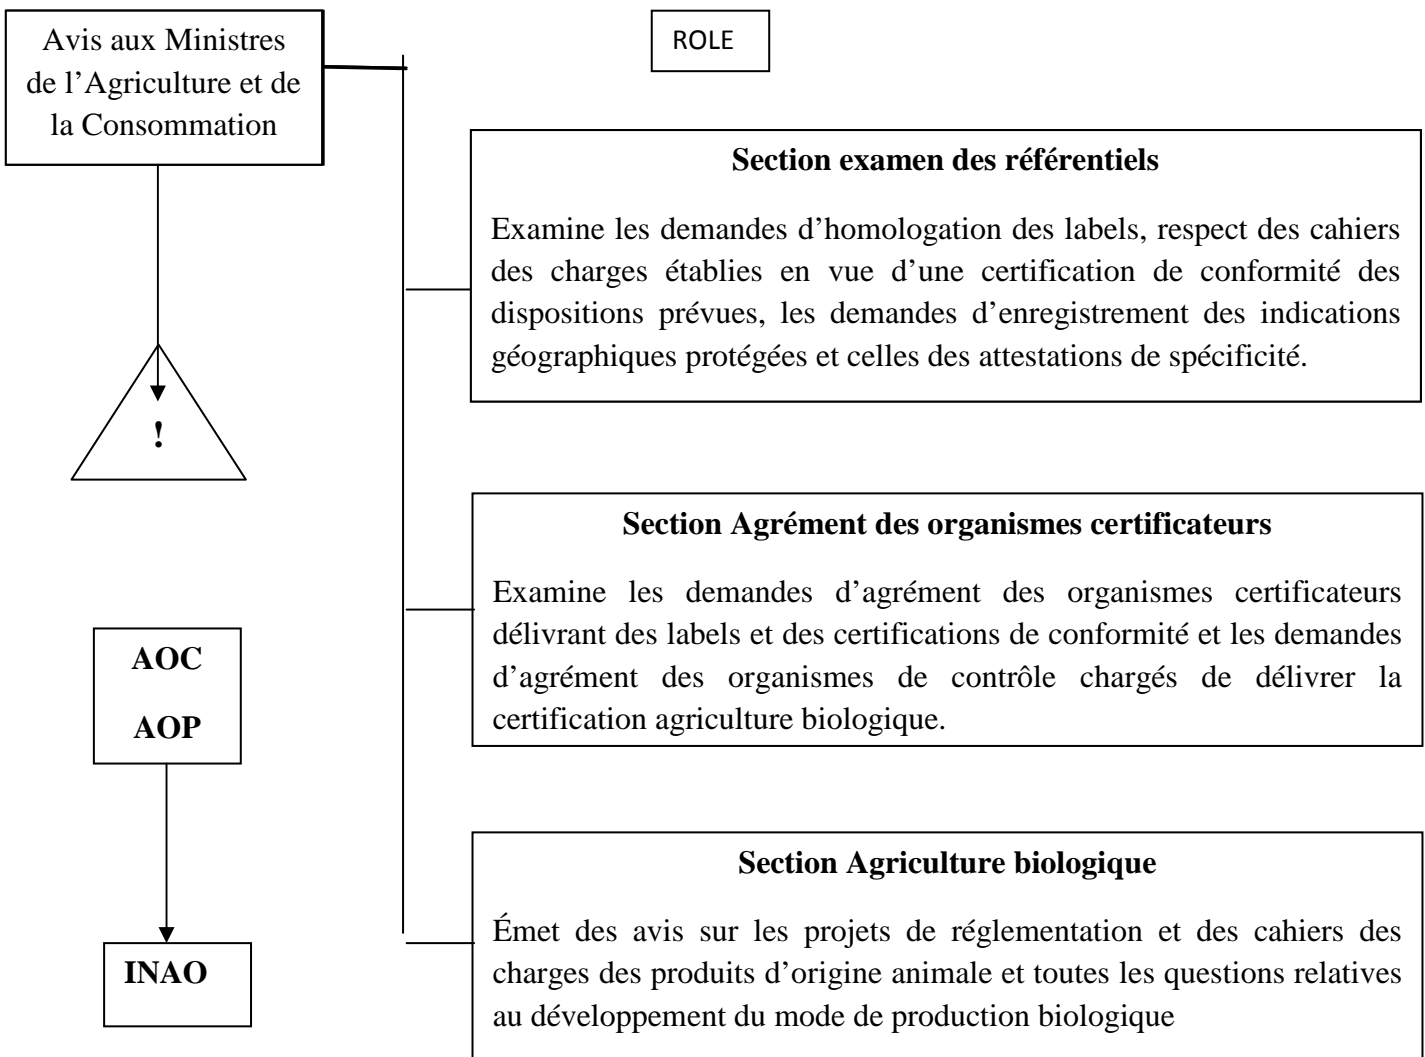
Avis aux Ministres de l'Agriculture et de la Consommation

ROLE

Section examen des référentiels

Examine les demandes d'homologation des labels, respect des cahiers des charges établies en vue d'une certification de conformité des dispositions prévues, les demandes d'enregistrement des indications géographiques protégées et celles des attestations de spécificité.

!

Section Agrément des organismes certificateurs

Examine les demandes d'agrément des organismes certificateurs délivrant des labels et des certifications de conformité et les demandes d'agrément des organismes de contrôle chargés de délivrer la certification agriculture biologique.

AOC

AOP

Section Agriculture biologique

Émet des avis sur les projets de réglementation et des cahiers des charges des produits d'origine animale et toutes les questions relatives au développement du mode de production biologique

INAO